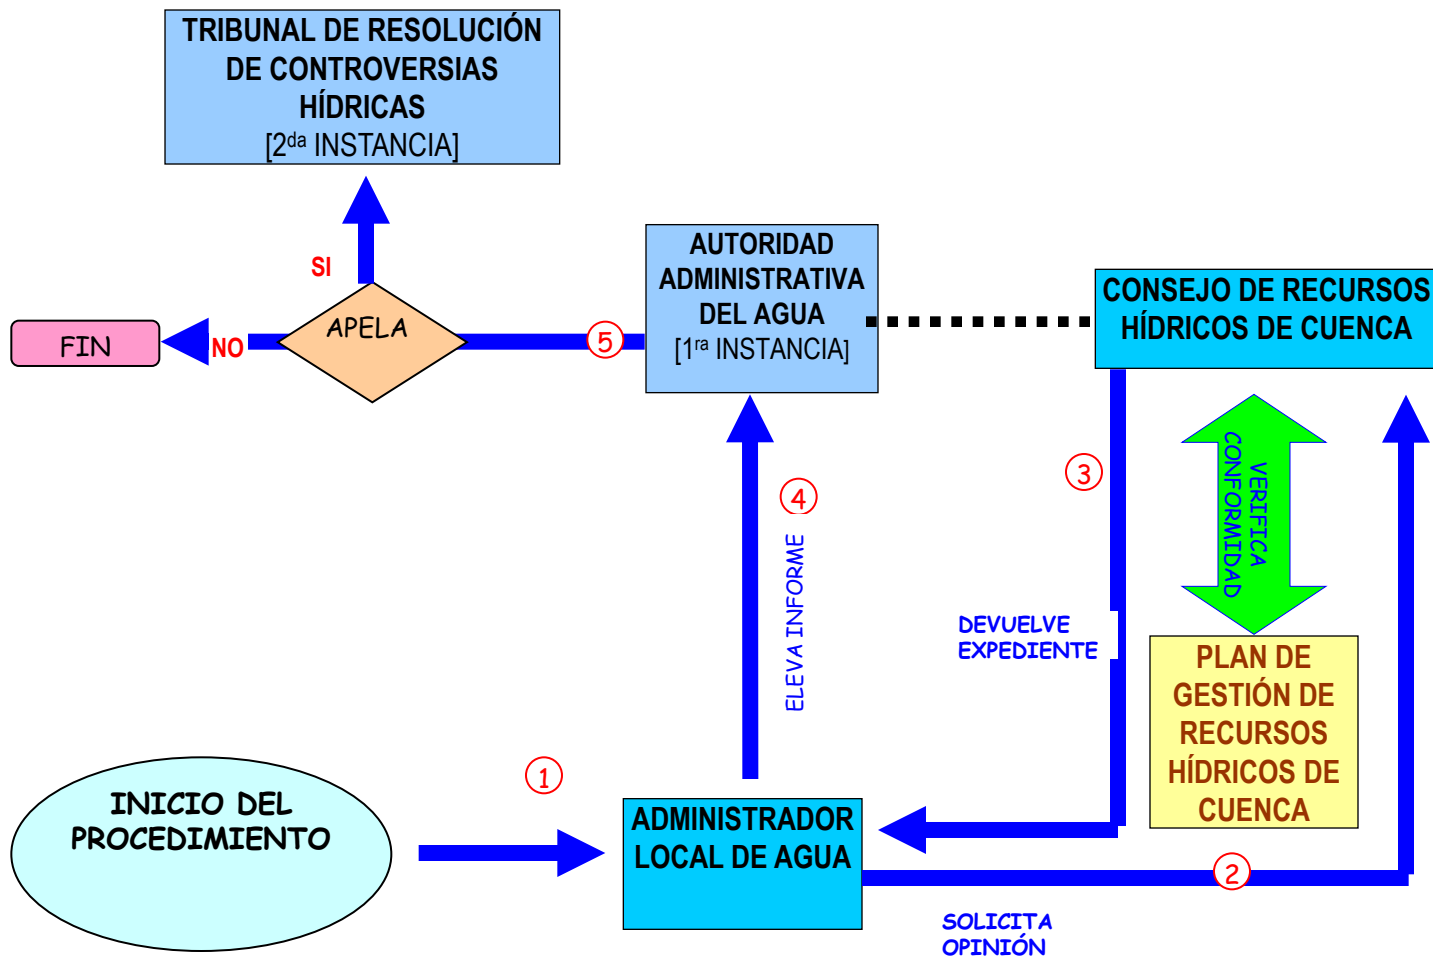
TRIBUNAL DE RESOLUCIÓN DE CONTROVERSIAS HÍDRICAS [2$^{da}$ INSTANCIA]

SI

FIN

NO

APELA

5

AUTORIDAD ADMINISTRATIVA DEL AGUA [1$^{ra}$ INSTANCIA]

CONSEJO DE RECURSOS HÍDRICOS DE CUENCA

3

VERIFICA CONFORMIDAD

4

ELEVA INFORME

DEVUELVE EXPEDIENTE

PLAN DE GESTIÓN DE RECURSOS HÍDRICOS DE CUENCA

1

INICIO DEL PROCEDIMIENTO

ADMINISTRADOR LOCAL DE AGUA

2

SOLICITA OPINIÓN